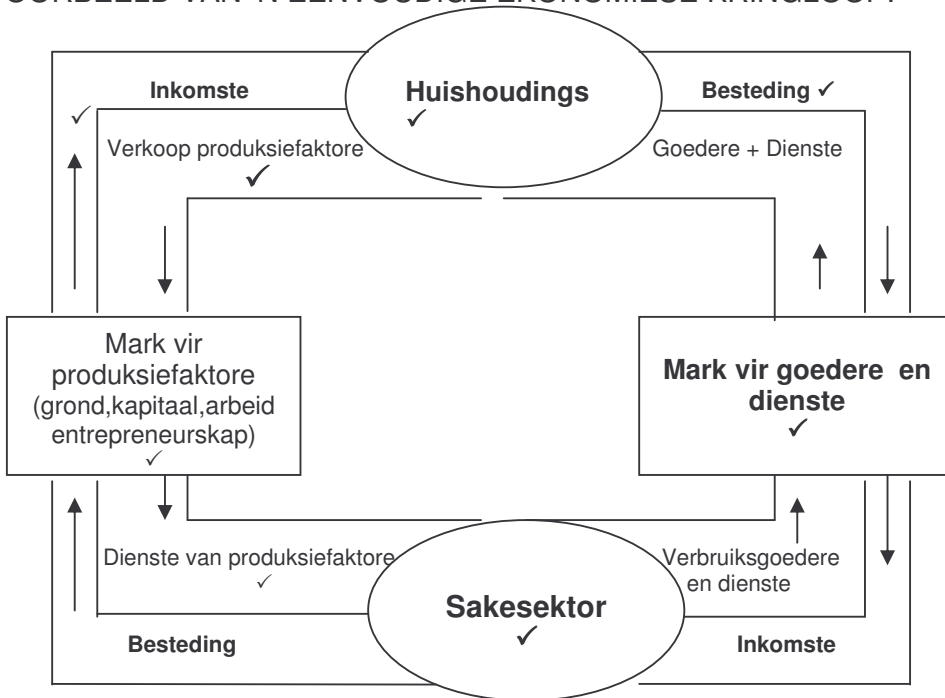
Inkomste ✓

Huishoudings ✓

Besteding ✓

Verkoop produksiefaktore ✓

Goedere + Dienste

Mark vir produksiefaktore (grond,kapitaal,arbeid entrepreneurskap) ✓

Mark vir goedere en dienste ✓

Dienste van produksiefaktore ✓

Verbruiksgoedere en dienste

Sakesektor ✓

Besteding

Inkomste